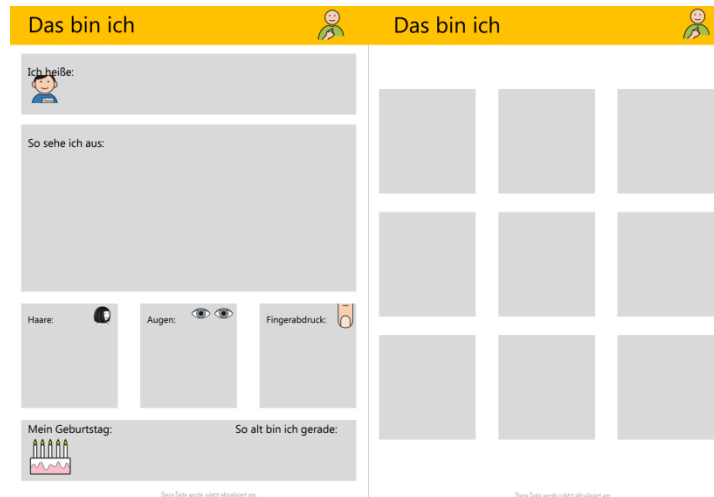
Das bin ich

Ich heiße:

So sehe ich aus:

Haare:

Augen:

Fingerabdruck:

Mein Geburtstag:

So alt bin ich gerade:

Diese Seite wurde zuletzt aktualisiert am:

Das bin ich

Diese Seite wurde zuletzt aktualisiert am: